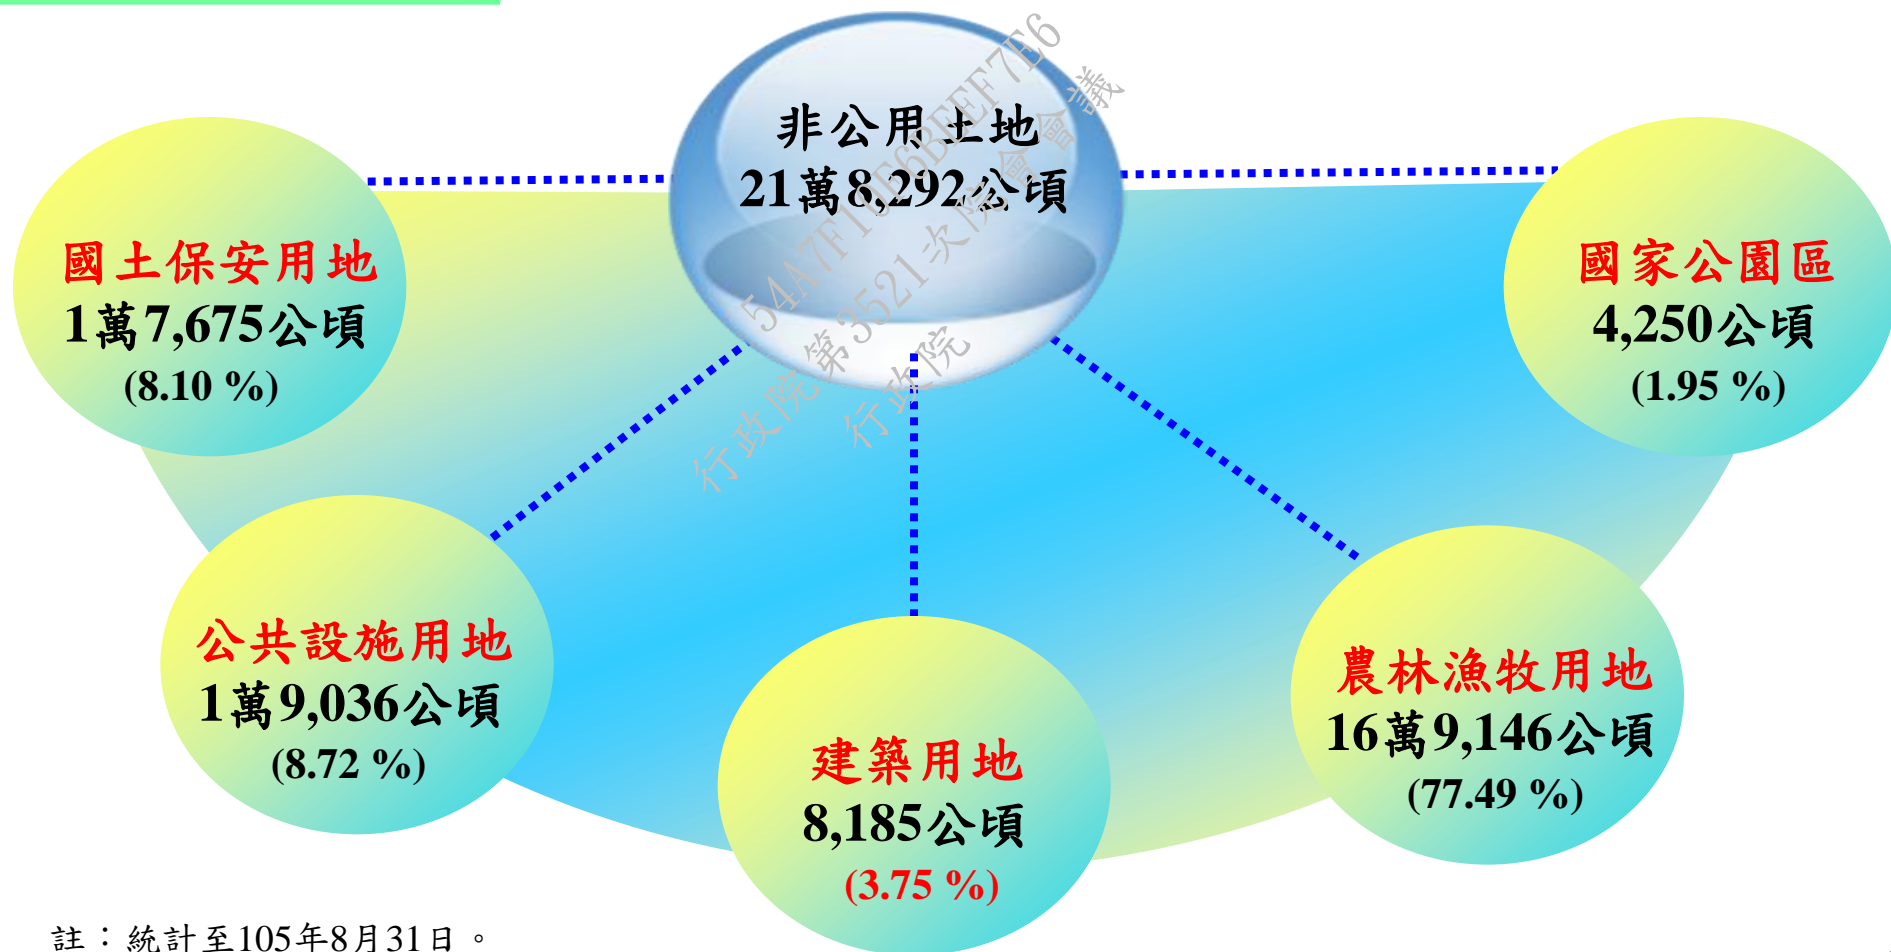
非公用土地
21萬8,292公頃

國土保安用地
1萬7,675公頃
(8.10 %)

國家公園區
4,250公頃
(1.95 %)

公共設施用地
1萬9,036公頃
(8.72 %)

建築用地
8,185公頃
(3.75 %)

農林漁牧用地
16萬9,146公頃
(77.49 %)

54A7F1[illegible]6DEF7E6
行政院第3521次院會會議
行政院

註：統計至105年8月31日。